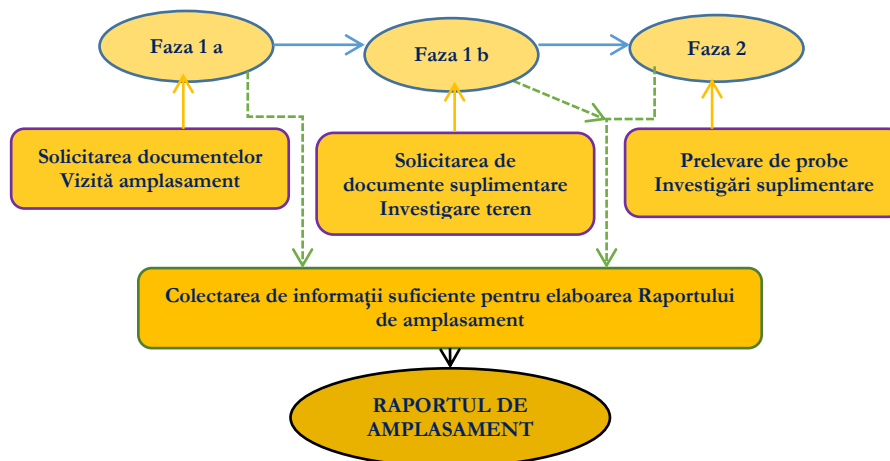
Faza 1 a

Faza 1 b

Faza 2

Solicitarea documentelor
Vizită amplasament

Solicitarea de
documente suplimentare
Investigare teren

Prelevare de probe
Investigări suplimentare

Colectarea de informaţii suficiente pentru elaboarea Raportului de amplasament

RAPORTUL DE AMPLASAMENT